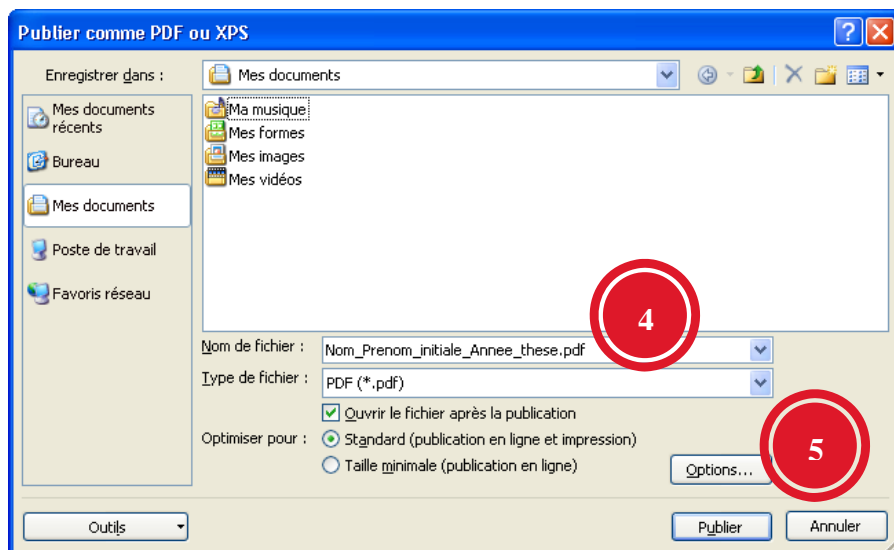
Publier comme PDF ou XPS

Enregistrer dans : Mes documents

Mes documents récents
Bureau
Mes documents
Poste de travail
Favoris réseau

Ma musique
Mes formes
Mes images
Mes vidéos

4

Nom de fichier : Nom_Prenom_initiale_Annee_these.pdf
Type de fichier : PDF (*.pdf)
Ouvrir le fichier après la publication
Optimiser pour : Standard (publication en ligne et impression)
Taille minimale (publication en ligne)

5

Options...

Outils
Publier
Annuler